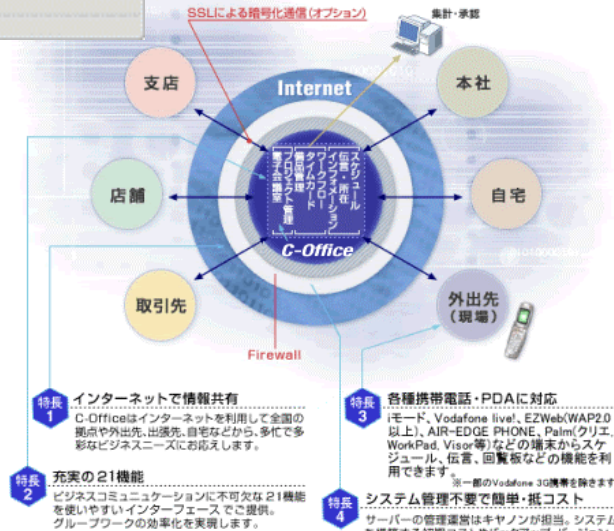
SSLによる暗号化通信(オプション)

集計・承認

支店

Internet

本社

スケジュール
伝言・所在
インフォメーション
ワークフロー
タイムカード
設備管理
プロジェクト管理
電子会議室

店舗

自宅

C-Office

取引先

外出先
(現場)

Firewall

特長 1
インターネットで情報共有
C-Officeはインターネットを利用して全国の拠点や外出先、出張先、自宅などから、多彩で多彩なビジネスニーズにお応えします。

特長 2
充実の21機能
ビジネスコミュニケーションに不可欠な21機能を使いやすいインターフェースでご提供。グループワークの効率化を実現します。

特長 3
各種携帯電話・PDAに対応
iモード、Vodafone live!、EZWeb(WAP2.0以上)、AIR-EDGE PHONE、Palm(クリエ、WorkPad、Visor等)などの端末からスケジュール、伝言、回覧板などの機能を利用できます。
※一部のVodafone 3G携帯を除きます

特長 4
システム管理不要で簡単・低コスト
サーバーの管理運営はキヤノンが担当。システム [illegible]